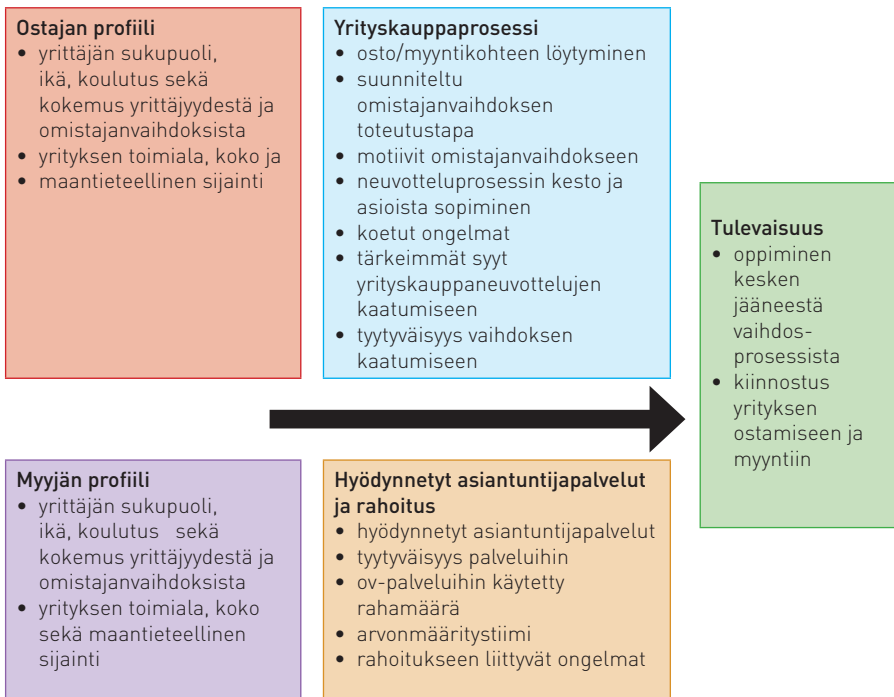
**Ostajan profiili**
- yrittäjän sukupuoli, ikä, koulutus sekä kokemus yrittäjyydestä ja omistajanvaihdoksista
- yrityksen toimiala, koko ja
- maantieteellinen sijainti

**Yrityskauppaprosessi**
- osto/myyntikohteen löytyminen
- suunniteltu omistajanvaihdoksen toteutustapa
- motiivit omistajanvaihdokseen
- neuvotteluprosessin kesto ja asioista sopiminen
- koetut ongelmat
- tärkeimmät syyt yrityskauppaneuvottelujen kaatumiseen
- tyytyväisyys vaihdoksen kaatumiseen

**Tulevaisuus**
- oppiminen kesken jääneestä vaihdosprosessista
- kiinnostus yrityksen ostamiseen ja myyntiin

**Myyjän profiili**
- yrittäjän sukupuoli, ikä, koulutus sekä kokemus yrittäjyydestä ja omistajanvaihdoksista
- yrityksen toimiala, koko sekä maantieteellinen sijainti

**Hyödynnetyt asiantuntijapalvelut ja rahoitus**
- hyödynnetyt asiantuntijapalvelut
- tyytyväisyys palveluihin
- ov-palveluihin käytetty rahamäärä
- arvonmääritystiimi
- rahoitukseen liittyvät ongelmat